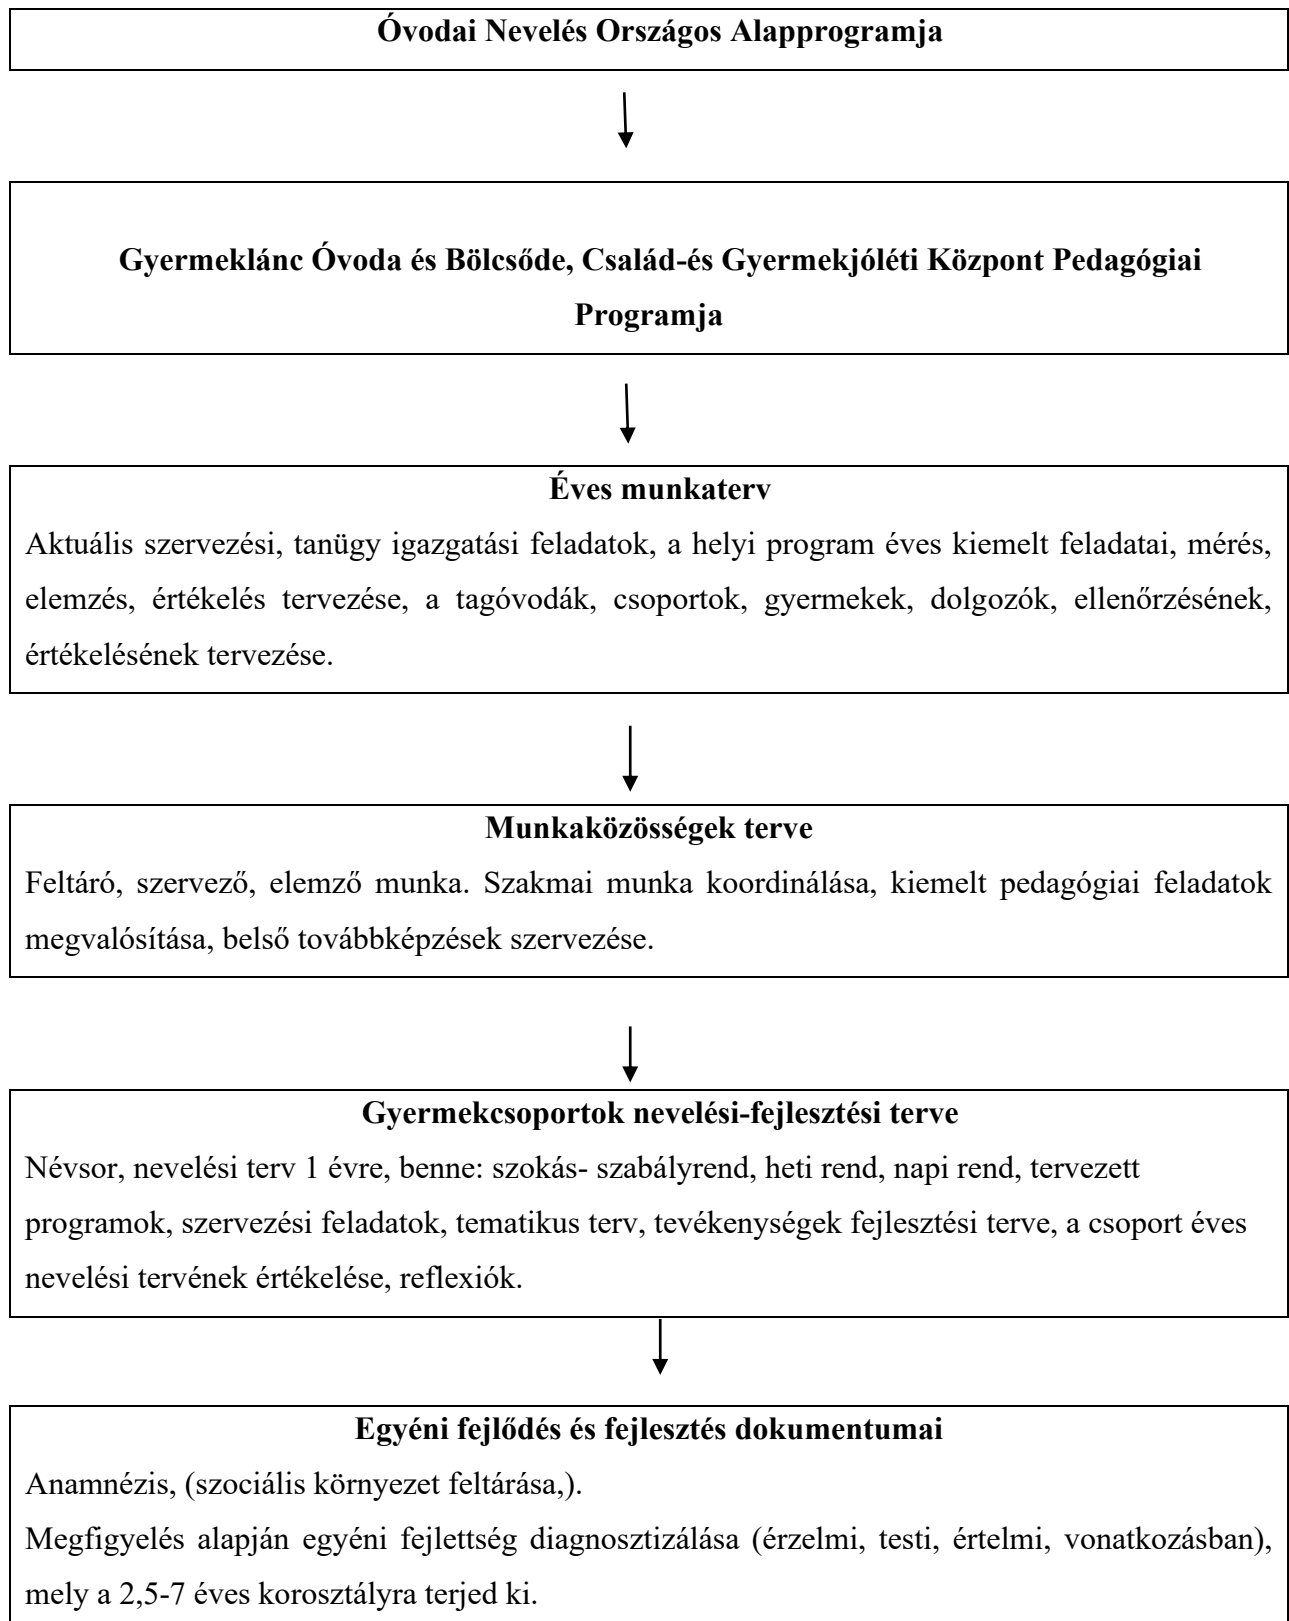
Óvodai Nevelés Országos Alapprogramja

Gyermeklánc Óvoda és Bölcsőde, Család-és Gyermekjóléti Központ Pedagógiai Programja

Éves munkaterv

Aktuális szervezési, tanügy igazgatási feladatok, a helyi program éves kiemelt feladatai, mérés, elemzés, értékelés tervezése, a tagóvodák, csoportok, gyermekek, dolgozók, ellenőrzésének, értékelésének tervezése.

Munkaközösségek terve

Feltáró, szervező, elemző munka. Szakmai munka koordinálása, kiemelt pedagógiai feladatok megvalósítása, belső továbbképzések szervezése.

Gyermekcsoportok nevelési-fejlesztési terve

Névsor, nevelési terv 1 évre, benne: szokás- szabályrend, heti rend, napi rend, tervezett programok, szervezési feladatok, tematikus terv, tevékenységek fejlesztési terve, a csoport éves nevelési tervének értékelése, reflexiók.

Egyéni fejlődés és fejlesztés dokumentumai

Anamnézis, (szociális környezet feltárása,).

Megfigyelés alapján egyéni fejlettség diagnosztizálása (érzelmi, testi, értelmi, vonatkozásban), mely a 2,5-7 éves korosztályra terjed ki.